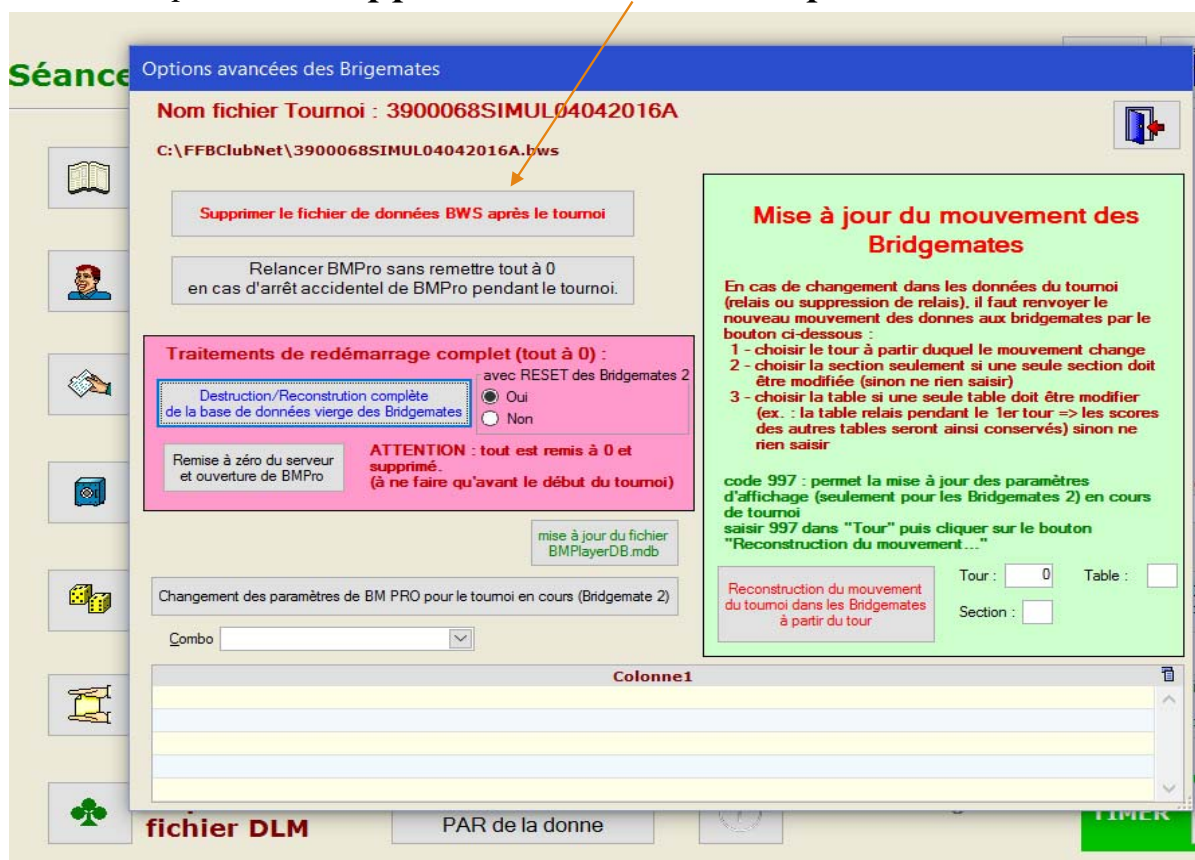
Séance

Options avancées des Brigemates

Nom fichier Tournoi : 3900068SIMUL04042016A

C:\FFBClubNet\3900068SIMUL04042016A.bws

Supprimer le fichier de données BWS après le tournoi

Relancer BMPro sans remettre tout à 0 en cas d'arrêt accidentel de BMPro pendant le tournoi.

Traitements de redémarrage complet (tout à 0) :

Destruction/Reconstrution complète de la base de données vierge des Bridgemates

avec RESET des Bridgemates 2

Oui

Non

Remise à zéro du serveur et ouverture de BMPro

ATTENTION : tout est remis à 0 et supprimé.
(à ne faire qu'avant le début du tournoi)

mise à jour du fichier BMPlayerDB.mdb

Changement des paramètres de BM PRO pour le tournoi en cours (Bridgemate 2)

Combo

Mise à jour du mouvement des Bridgemates

En cas de changement dans les données du tournoi (relais ou suppression de relais), il faut renvoyer le nouveau mouvement des donnes aux bridgemates par le bouton ci-dessous :
1 - choisir le tour à partir duquel le mouvement change
2 - choisir la section seulement si une seule section doit être modifiée (sinon ne rien saisir)
3 - choisir la table si une seule table doit être modifier (ex. : la table relais pendant le 1er tour => les scores des autres tables seront ainsi conservés) sinon ne rien saisir

code 997 : permet la mise à jour des paramètres d'affichage (seulement pour les Bridgemates 2) en cours de tournoi
saisir 997 dans "Tour" puis cliquer sur le bouton "Reconstruction du mouvement..."

Reconstruction du mouvement du tournoi dans les Bridgemates à partir du tour

Tour : 0

Table :

Section :

Colonne1

fichier DLM

PAR de la donne

TIMER